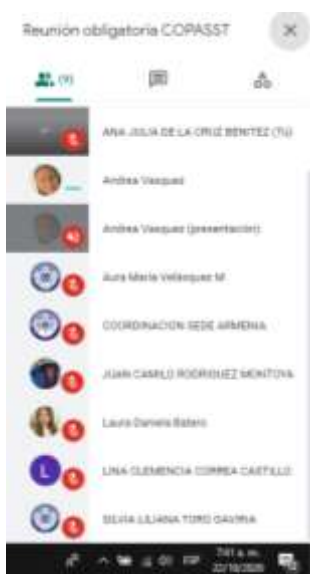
Reunión obligatoria COPASST

(9)

ANA JULIA DE LA CRUZ BENITEZ (Tú)

Andrea Vasquez

Andrea Vasquez (presentación)

Aura Maria Velásquez M

COORDINACION SEDE ARMENIA

JUAN CAMILO RODRIGUEZ MONTOYA

Laura Daniela Batero

L

LINA CLEMENCIA CORREA CASTILLO

SILVIA LILIANA TORO GAVIRIA

ESP 7:41 a. m. 22/10/2020